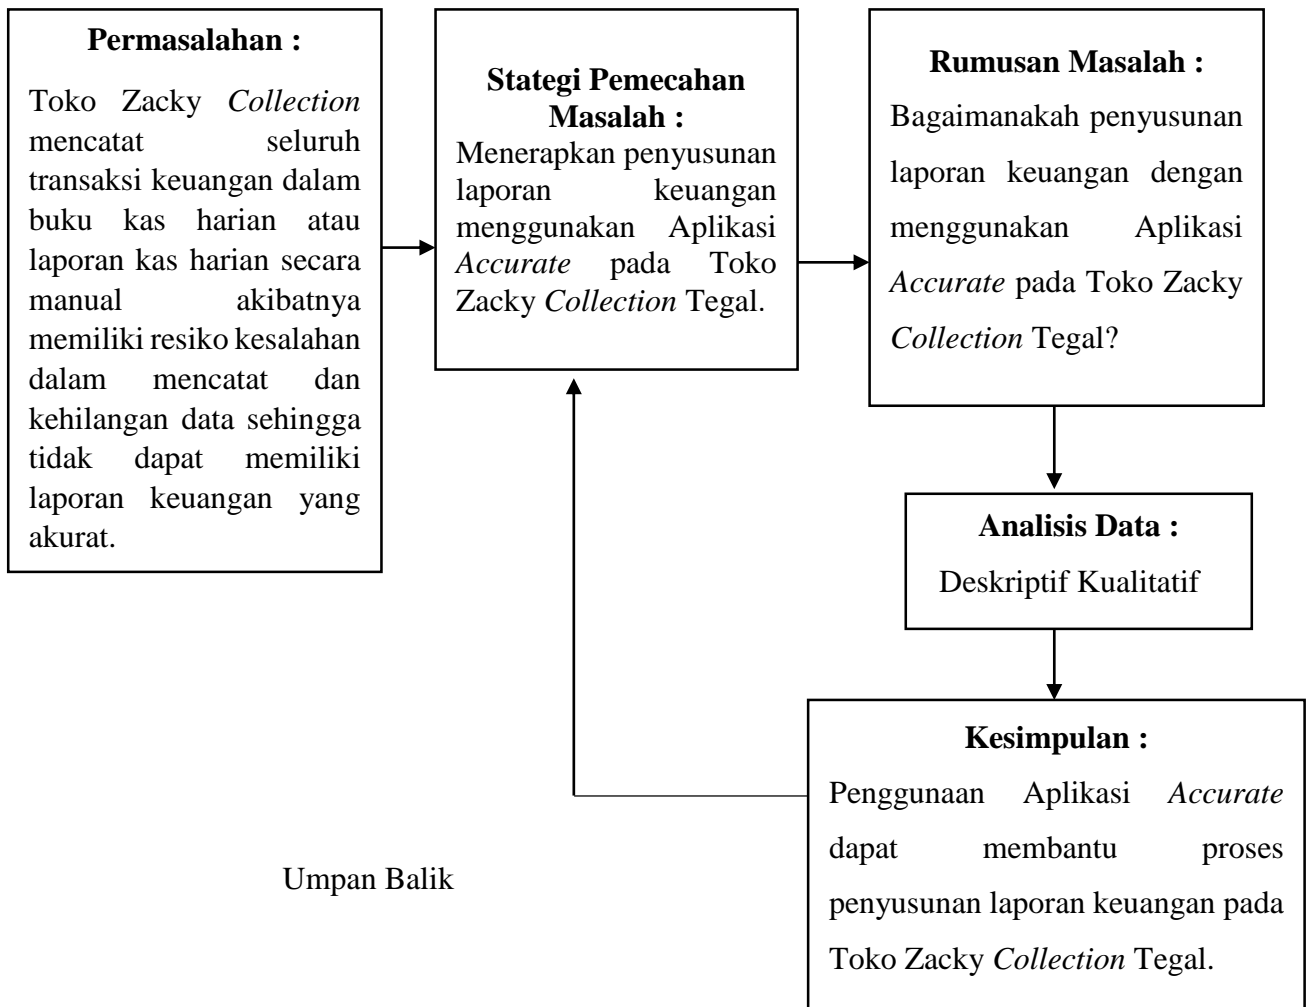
**Permasalahan :**

Toko Zacky *Collection* mencatat seluruh transaksi keuangan dalam buku kas harian atau laporan kas harian secara manual akibatnya memiliki resiko kesalahan dalam mencatat dan kehilangan data sehingga tidak dapat memiliki laporan keuangan yang akurat.

**Stategi Pemecahan Masalah :**

Menerapkan penyusunan laporan keuangan menggunakan Aplikasi *Accurate* pada Toko Zacky *Collection* Tegal.

**Rumusan Masalah :**

Bagaimanakah penyusunan laporan keuangan dengan menggunakan Aplikasi *Accurate* pada Toko Zacky *Collection* Tegal?

**Analisis Data :**

Deskriptif Kualitatif

**Kesimpulan :**

Penggunaan Aplikasi *Accurate* dapat membantu proses penyusunan laporan keuangan pada Toko Zacky *Collection* Tegal.

Umpan Balik